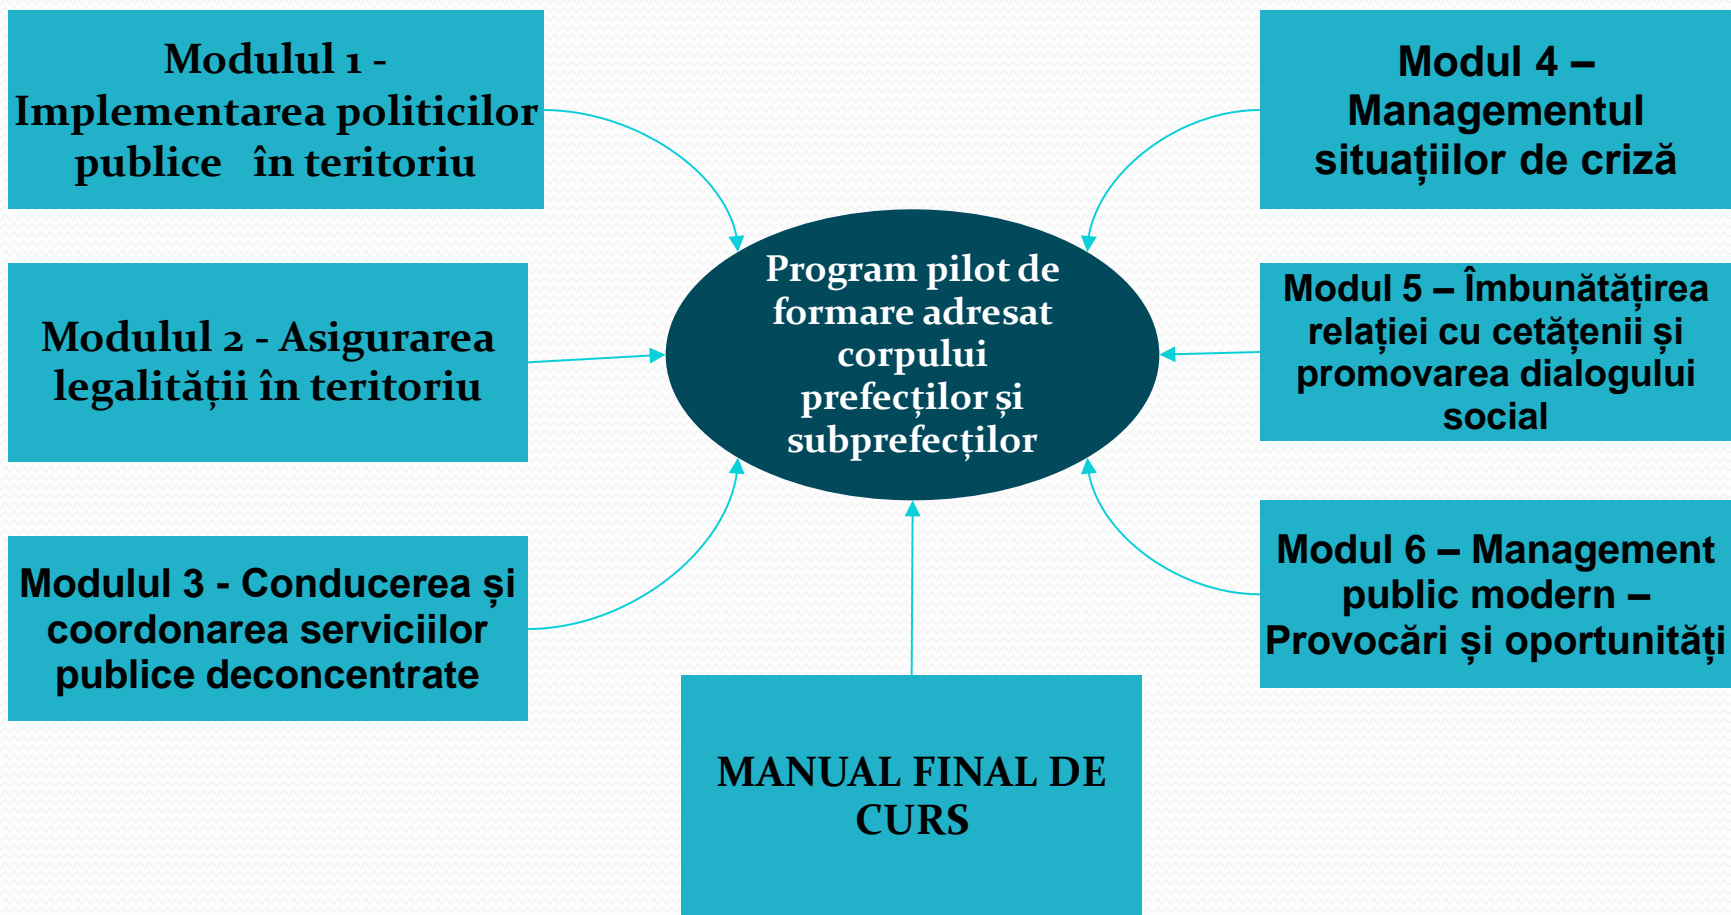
Modulul 1 - Implementarea politicilor publice în teritoriu

Modul 4 – Managementul situațiilor de criză

Program pilot de formare adresat corpului prefecților și subprefecților

Modulul 2 - Asigurarea legalității în teritoriu

Modul 5 – Îmbunătățirea relației cu cetățenii și promovarea dialogului social

Modulul 3 - Conducerea și coordonarea serviciilor publice deconcentrate

Modul 6 – Management public modern – Provocări și oportunități

MANUAL FINAL DE CURS